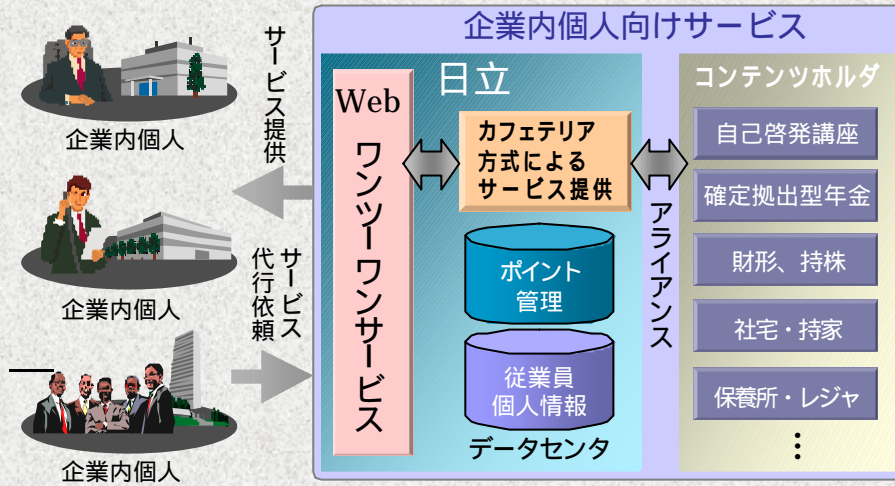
企業内個人

企業内個人

企業内個人

サービス提供

サービス代行依頼

企業内個人向けサービス

日立

Web

ワンツーワンサービス

カフェテリア方式によるサービス提供

ポイント管理

従業員個人情報

データセンタ

アライアンス

コンテンツホルダ

自己啓発講座

確定拠出型年金

財形、持株

社宅・持家

保養所・レジャ

⋮